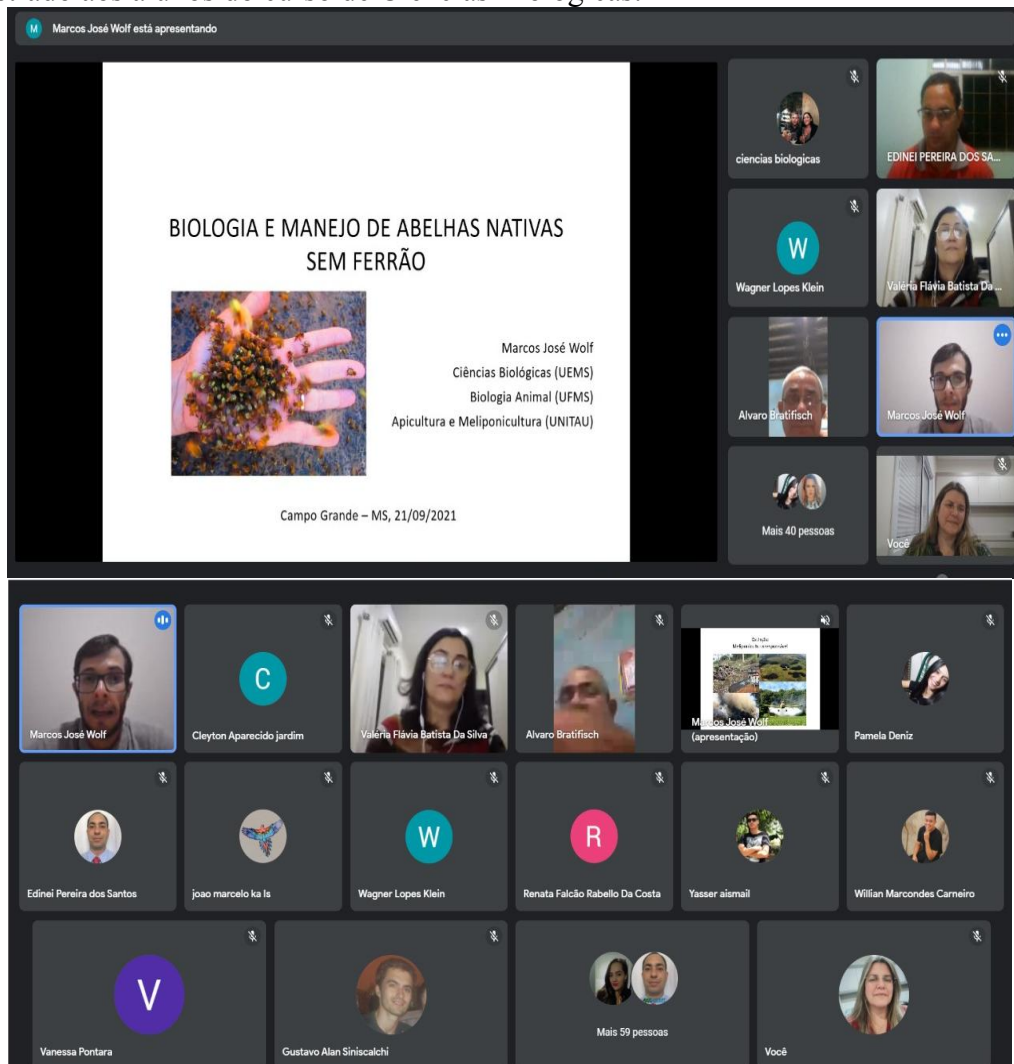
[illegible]

M Marcos José Wolf está apresentando

BIOLOGIA E MANEJO DE ABELHAS NATIVAS SEM FERRÃO

Marcos José Wolf
Ciências Biológicas (UEMS)
Biologia Animal (UFMS)
Apicultura e Meliponicultura (UNITAU)

Campo Grande – MS, 21/09/2021

ciencias biologicas
EDINEI PEREIRA DOS SA...
W
Wagner Lopes Klein
Valéria Flávia Batista Da ...
Alvaro Bratifisch
Marcos José Wolf
Mais 40 pessoas
Você

Marcos José Wolf
C
Cleyton Aparecido jardim
Valéria Flávia Batista Da Silva
Alvaro Bratifisch
Marcos José Wolf (apresentação)
Pamela Deniz
Edinei Pereira dos Santos
joao marcelo ka ls
W
Wagner Lopes Klein
R
Renata Falcão Rabello Da Costa
Yasser aismail
Willian Marcondes Carneiro
V
Vanessa Pontara
Gustavo Alan Siniscalchi
Mais 59 pessoas
Você